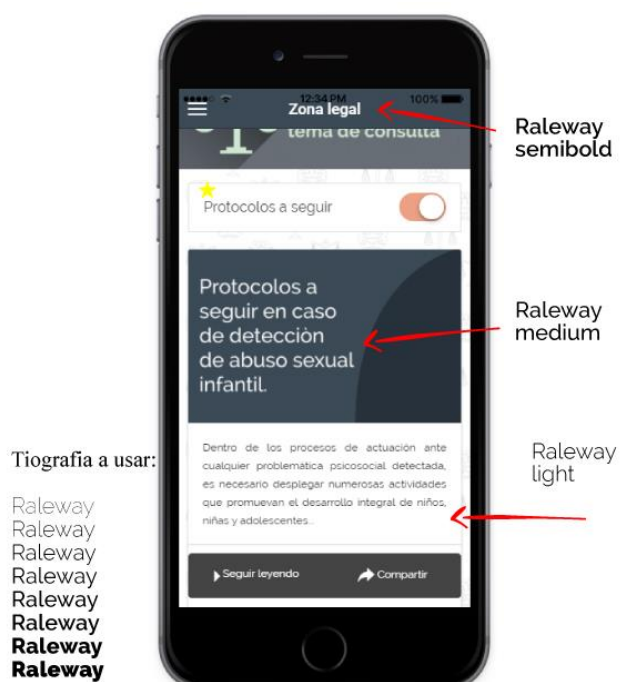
12:34 PM 100%
Zona legal
tema de consulta

Raleway semibold

Protocolos a seguir

Protocolos a seguir en caso de detecciòn de abuso sexual infantil.

Raleway medium

Tiografia a usar:

Raleway
Raleway
Raleway
Raleway
Raleway
Raleway
Raleway
Raleway

Dentro de los procesos de actuación ante cualquier problemática psicosocial detectada, es necesario desplegar numerosas actividades que promuevan el desarrollo integral de niños, niñas y adolescentes...

Raleway light

Seguir leyendo
Compartir